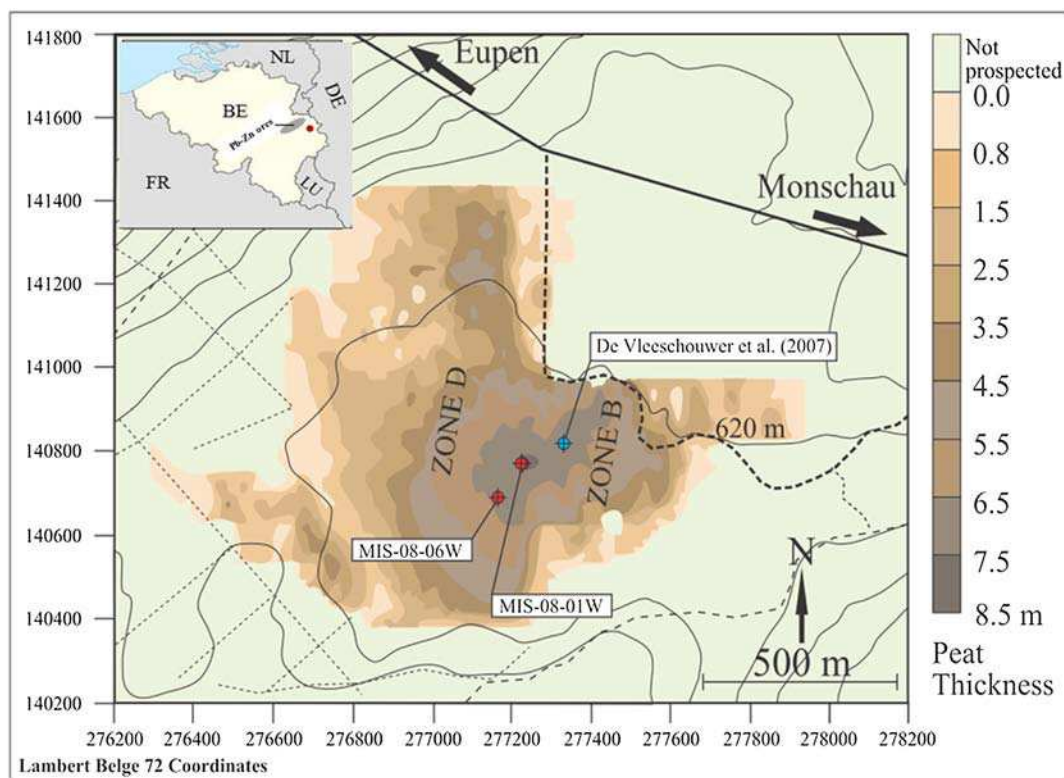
141800
141600
141400
141200
141000
140800
140600
140400
140200

NL
BE
DE
Pb-Zn ores
FR
LU

Eupen
Monschau

De Vleeschouwer et al. (2007)
ZONE D
ZONE B
620 m
MIS-08-06W
MIS-08-01W
N
500 m

276200 276400 276600 276800 277000 277200 277400 277600 277800 278000 278200
Lambert Belge 72 Coordinates

Not prospected
0.0
0.8
1.5
2.5
3.5
4.5
5.5
6.5
7.5
8.5 m
Peat Thickness